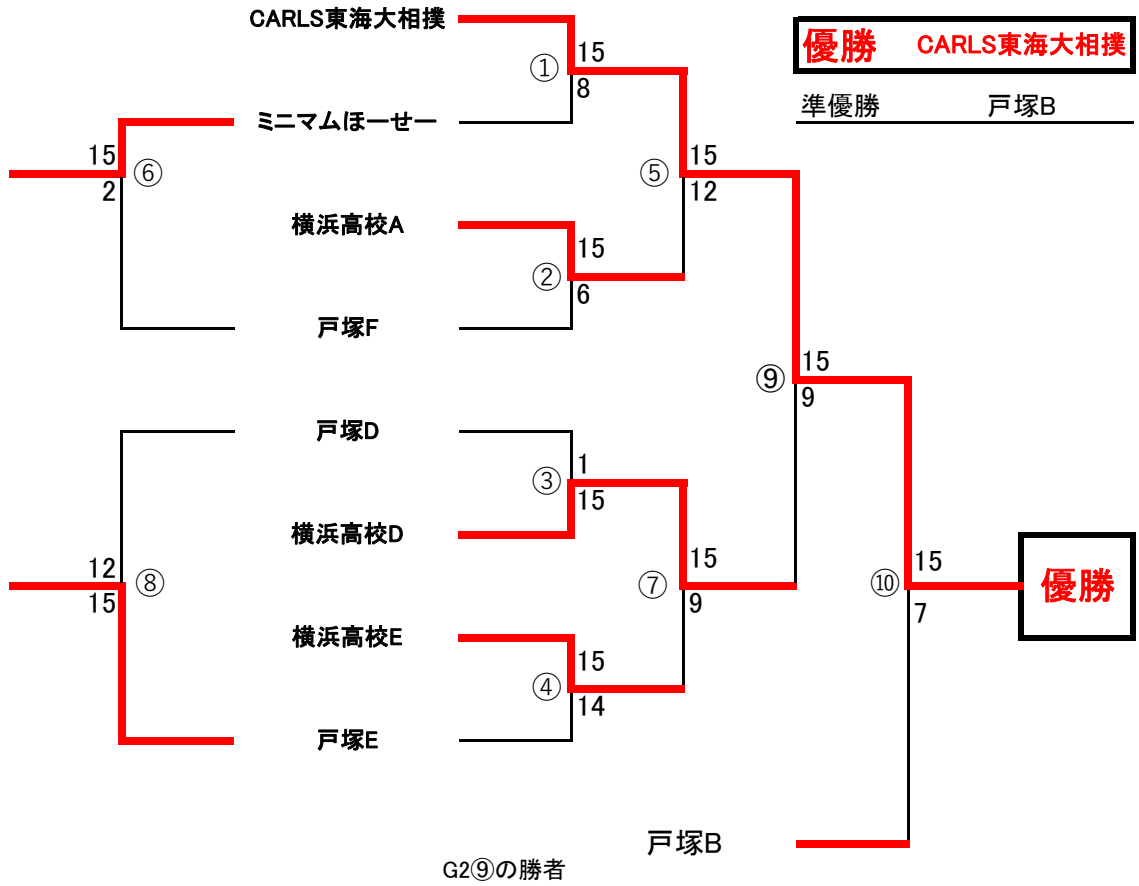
CARLS東海大相撲
ミニマムほーせー
横浜高校A
戸塚F
戸塚D
横浜高校D
横浜高校E
戸塚E

優勝　CARLS東海大相撲
準優勝　戸塚B

15
①
8

15
②
6

1
③
15

15
④
14

15
⑤
12

15
⑥
2

15
⑦
9

12
⑧
15

15
⑨
9

15
⑩
7

優勝

戸塚B
G2⑨の勝者